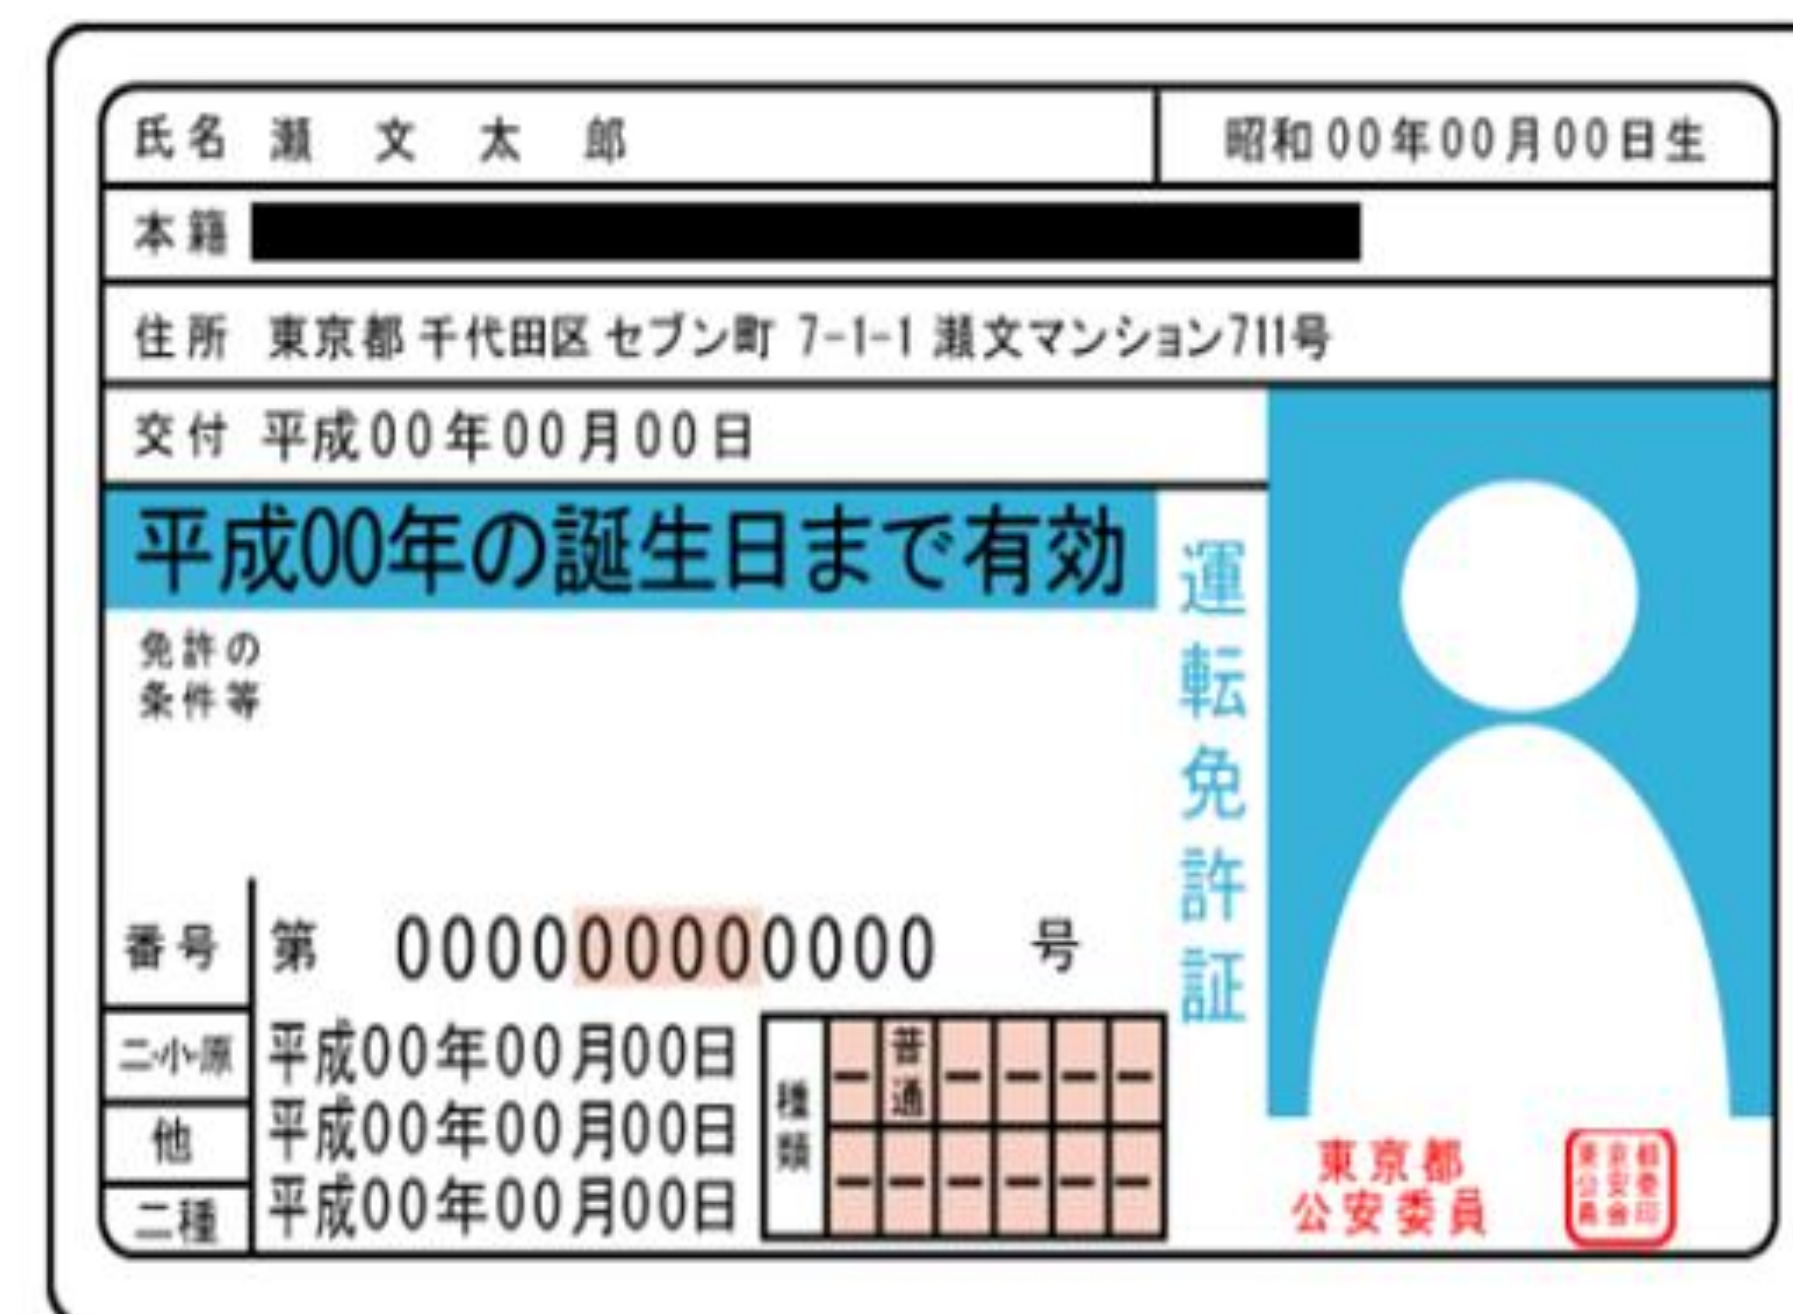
氏名 瀬 文 太 郎

昭和00年00月00日生

本籍

住所 東京都千代田区セブン町 7-1-1 瀬文マンション711号

交付 平成00年00月00日

平成00年の誕生日まで有効

免許の条件等

運転免許証

番号 第 000000000000 号

二・小・原 平成00年00月00日

他 平成00年00月00日

二種 平成00年00月00日

| 種類 | ー | 普通 | ー | ー | ー | ー |
|---|---|---|---|---|---|---|
| | ー | ー | ー | ー | ー | ー |

東京都公安委員

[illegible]